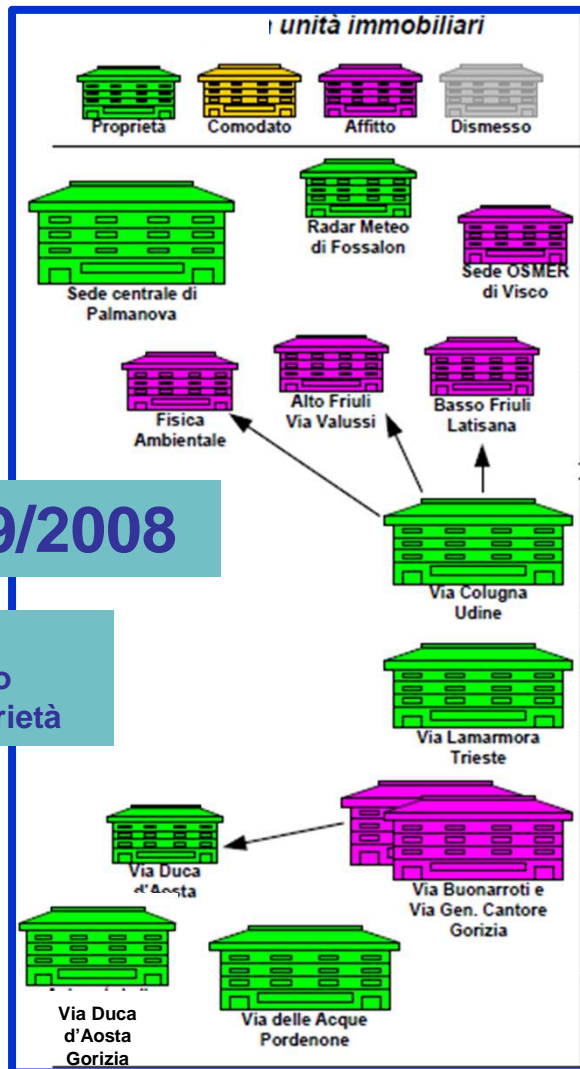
unità immobiliari

Proprietà
Comodato
Affitto
Dismesso

Radar Meteo di Fossalon
Sede centrale di Palmanova
Sede OSMER di Visco
Fisica Ambientale
Alto Friuli Via Valussi
Basso Friuli Latisana

9/2008

o
rietà

Via Colugna Udine
Via Lamarmora Trieste
Via Duca d'Aosta
Via Buonarroti e Via Gen. Cantore Gorizia
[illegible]
Via Duca d'Aosta Gorizia
Via delle Acque Pordenone